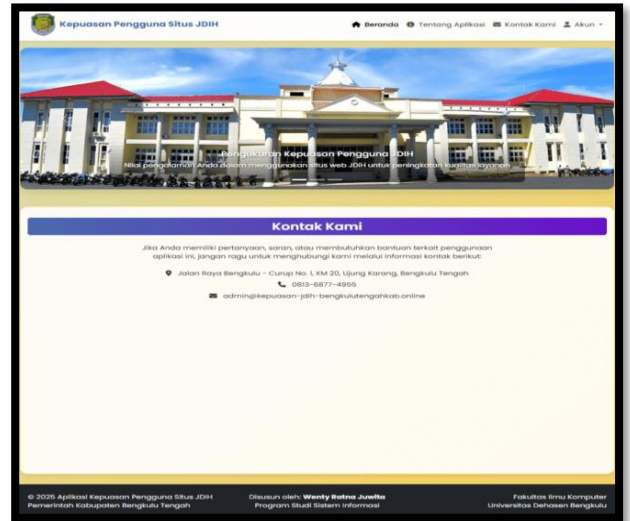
Kepuasan Pengguna Situs JDIH

Beranda Tentang Aplikasi Kontak Kami Akun

Pengukuran Kepuasan Pengguna JDIH
Nilai pengalaman Anda dalam menggunakan situs web JDIH untuk peningkatan kualitas layanan

Kontak Kami

Jika Anda memiliki pertanyaan, saran, atau membutuhkan bantuan terkait penggunaan aplikasi ini, jangan ragu untuk menghubungi kami melalui informasi kontak berikut:

Jalan Raya Bengkulu - Curup No. 1, KM 20, Ujung Karang, Bengkulu Tengah

0813-6877-4955

admin@kepuasan-jdih-bengkulutengahkab.online

© 2025 Aplikasi Kepuasan Pengguna Situs JDIH
Pemerintah Kabupaten Bengkulu Tengah

Disusun oleh: Wenty Ratna Juwita
Program Studi Sistem Informasi

Fakultas Ilmu Komputer
Universitas Dehasen Bengkulu